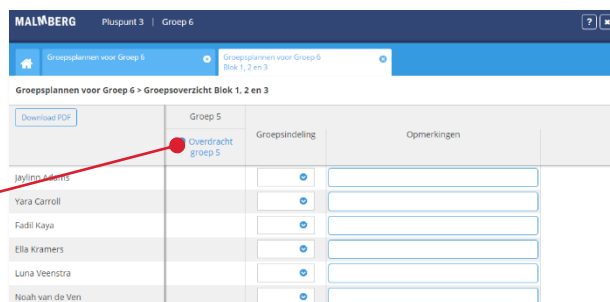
MALMBERG Pluspunt 3 | Groep 6

?

Groepsplannen voor Groep 6

Groepsplannen voor Groep 6
Blok 1, 2 en 3

Groepsplannen voor Groep 6 > Groepsoverzicht Blok 1, 2 en 3

Download PDF

| | Groep 5 Overdracht groep 5 | Groepsindeling | Opmerkingen |
|---|---|---|---|
| Jaylinn Adams | | | |
| Yara Carroll | | | |
| Fadil Kaya | | | |
| Ella Kramers | | | |
| Luna Veenstra | | | |
| Noah van de Ven | | | |